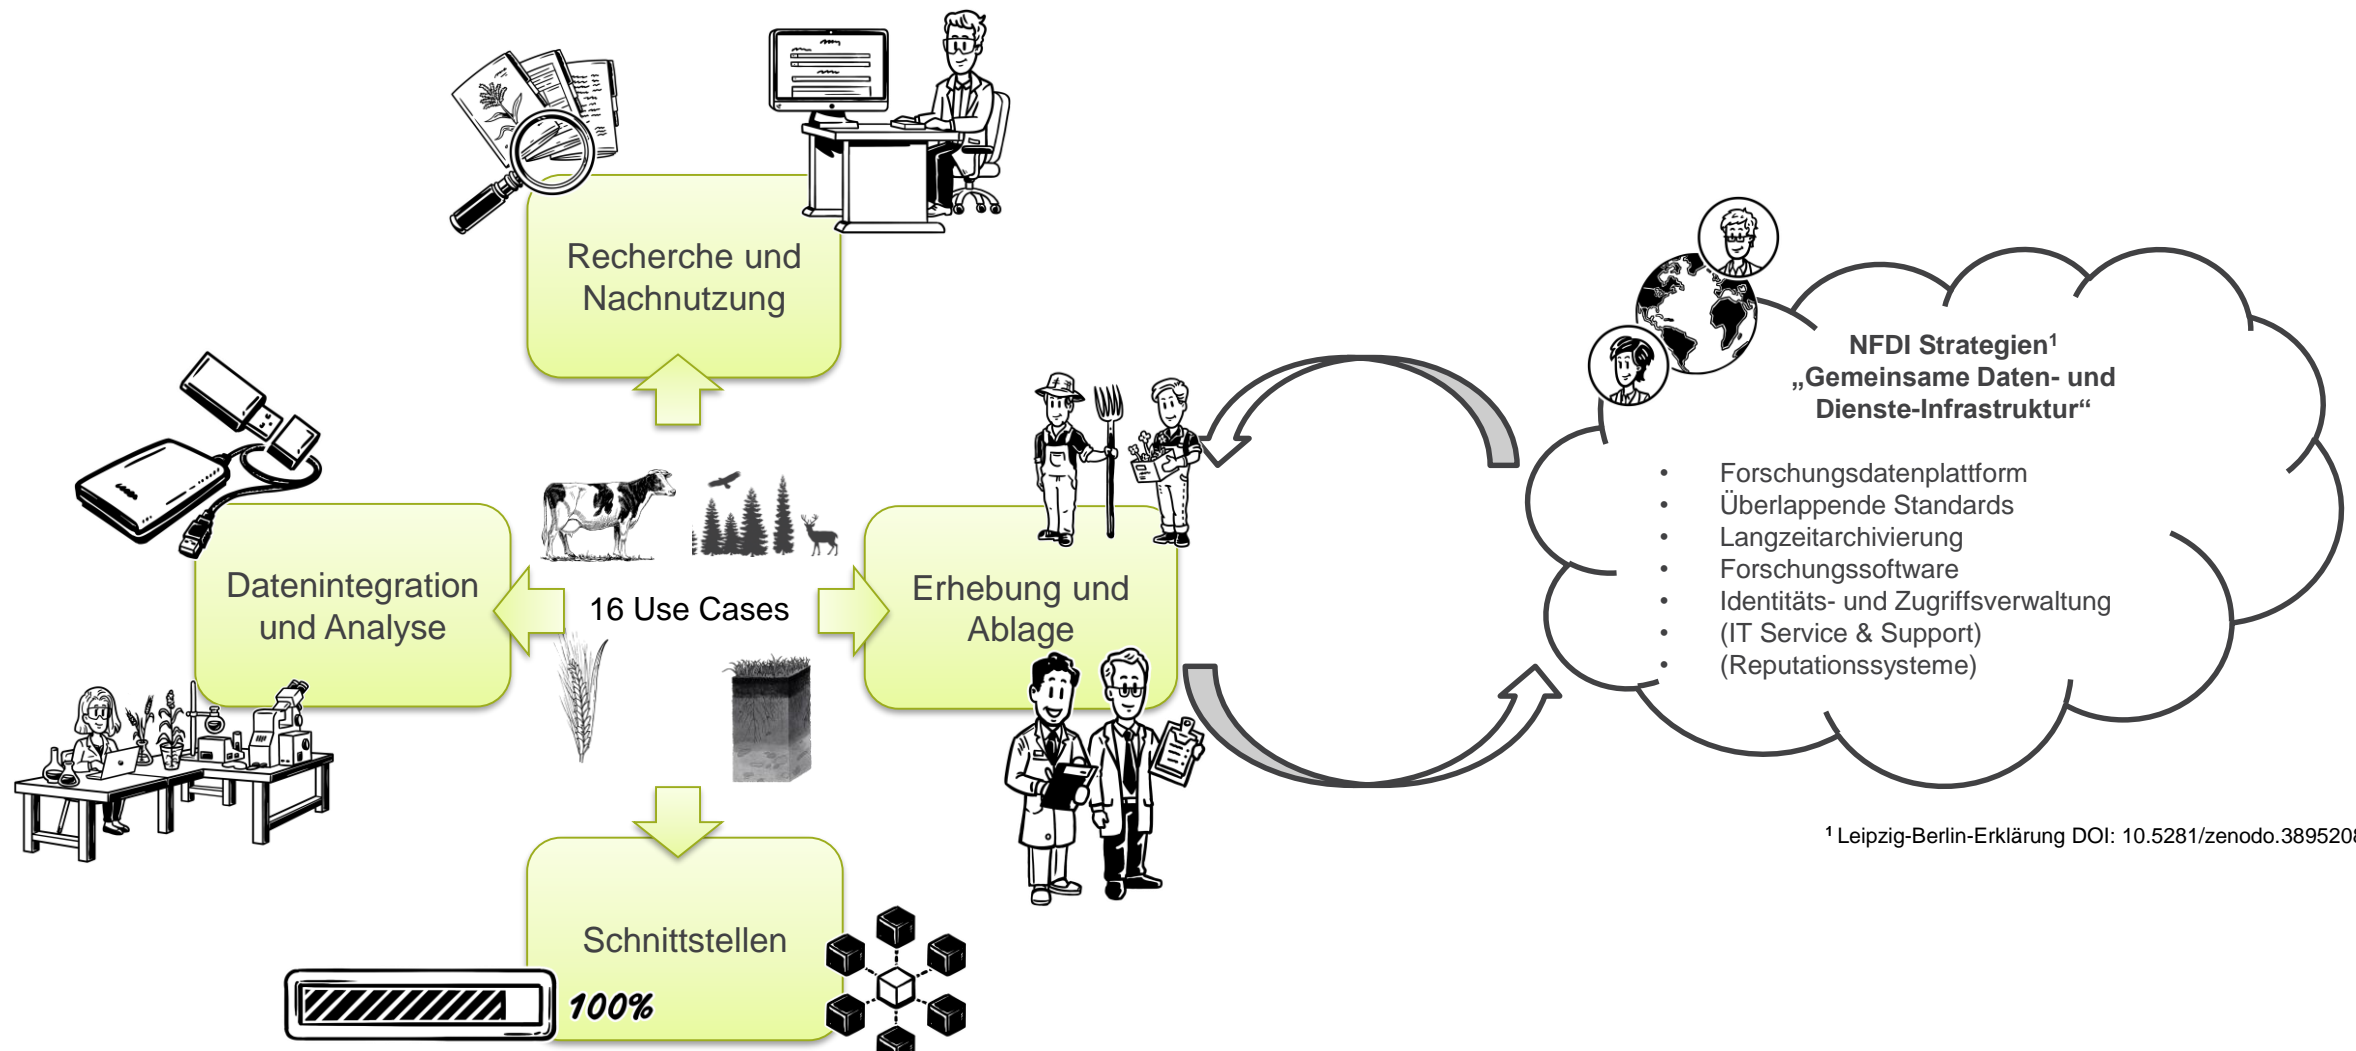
Recherche und Nachnutzung

Datenintegration und Analyse

16 Use Cases

Erhebung und Ablage

Schnittstellen

100%

NFDI Strategien$^1$
„Gemeinsame Daten- und Dienste-Infrastruktur“

- Forschungsdatenplattform
- Überlappende Standards
- Langzeitarchivierung
- Forschungssoftware
- Identitäts- und Zugriffsverwaltung
- (IT Service & Support)
- (Reputationssysteme)

$^1$ Leipzig-Berlin-Erklärung DOI: 10.5281/zenodo.389520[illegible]